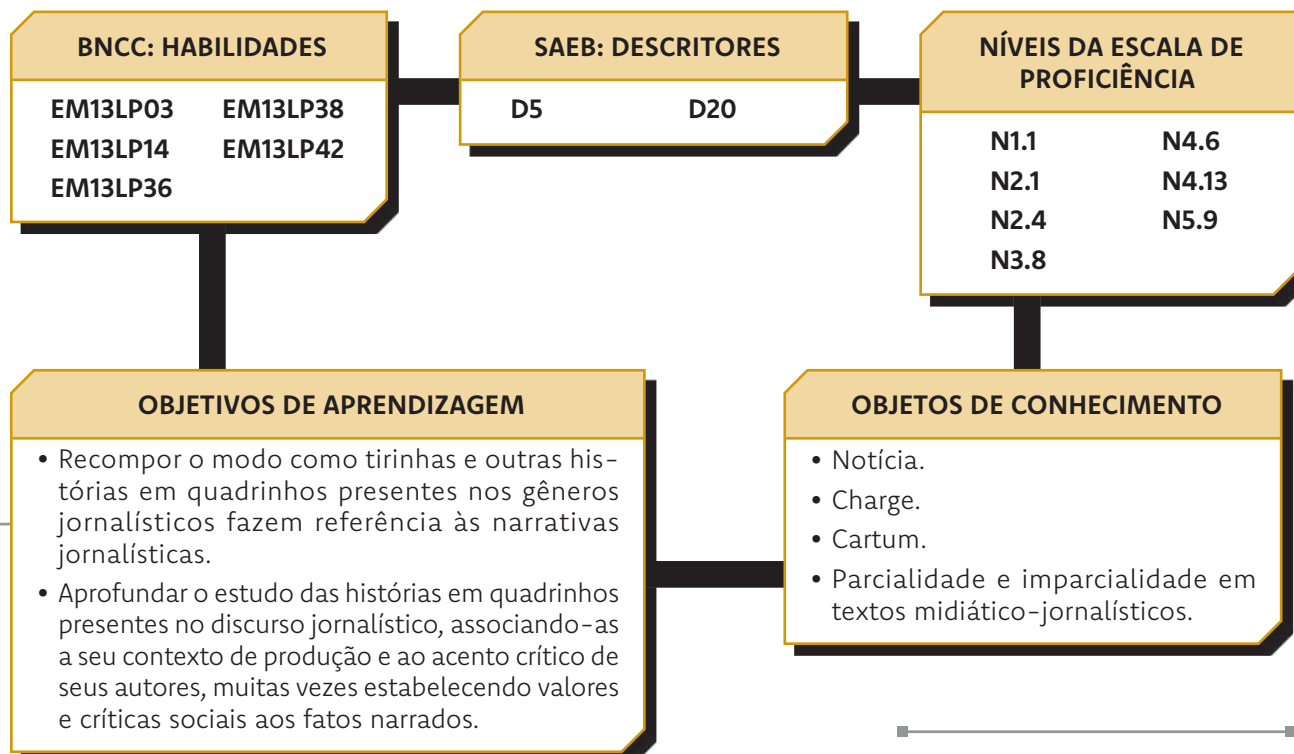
BNCC: HABILIDADES

EM13LP03
EM13LP38
EM13LP14
EM13LP42
EM13LP36

SAEB: DESCRITORES

D5
D20

NÍVEIS DA ESCALA DE PROFICIÊNCIA

N1.1
N4.6
N2.1
N4.13
N2.4
N5.9
N3.8

OBJETIVOS DE APRENDIZAGEM

• Recompor o modo como tirinhas e outras histórias em quadrinhos presentes nos gêneros jornalísticos fazem referência às narrativas jornalísticas.
• Aprofundar o estudo das histórias em quadrinhos presentes no discurso jornalístico, associando-as a seu contexto de produção e ao acento crítico de seus autores, muitas vezes estabelecendo valores e críticas sociais aos fatos narrados.

OBJETOS DE CONHECIMENTO

• Notícia.
• Charge.
• Cartum.
• Parcialidade e imparcialidade em textos midiático-jornalísticos.